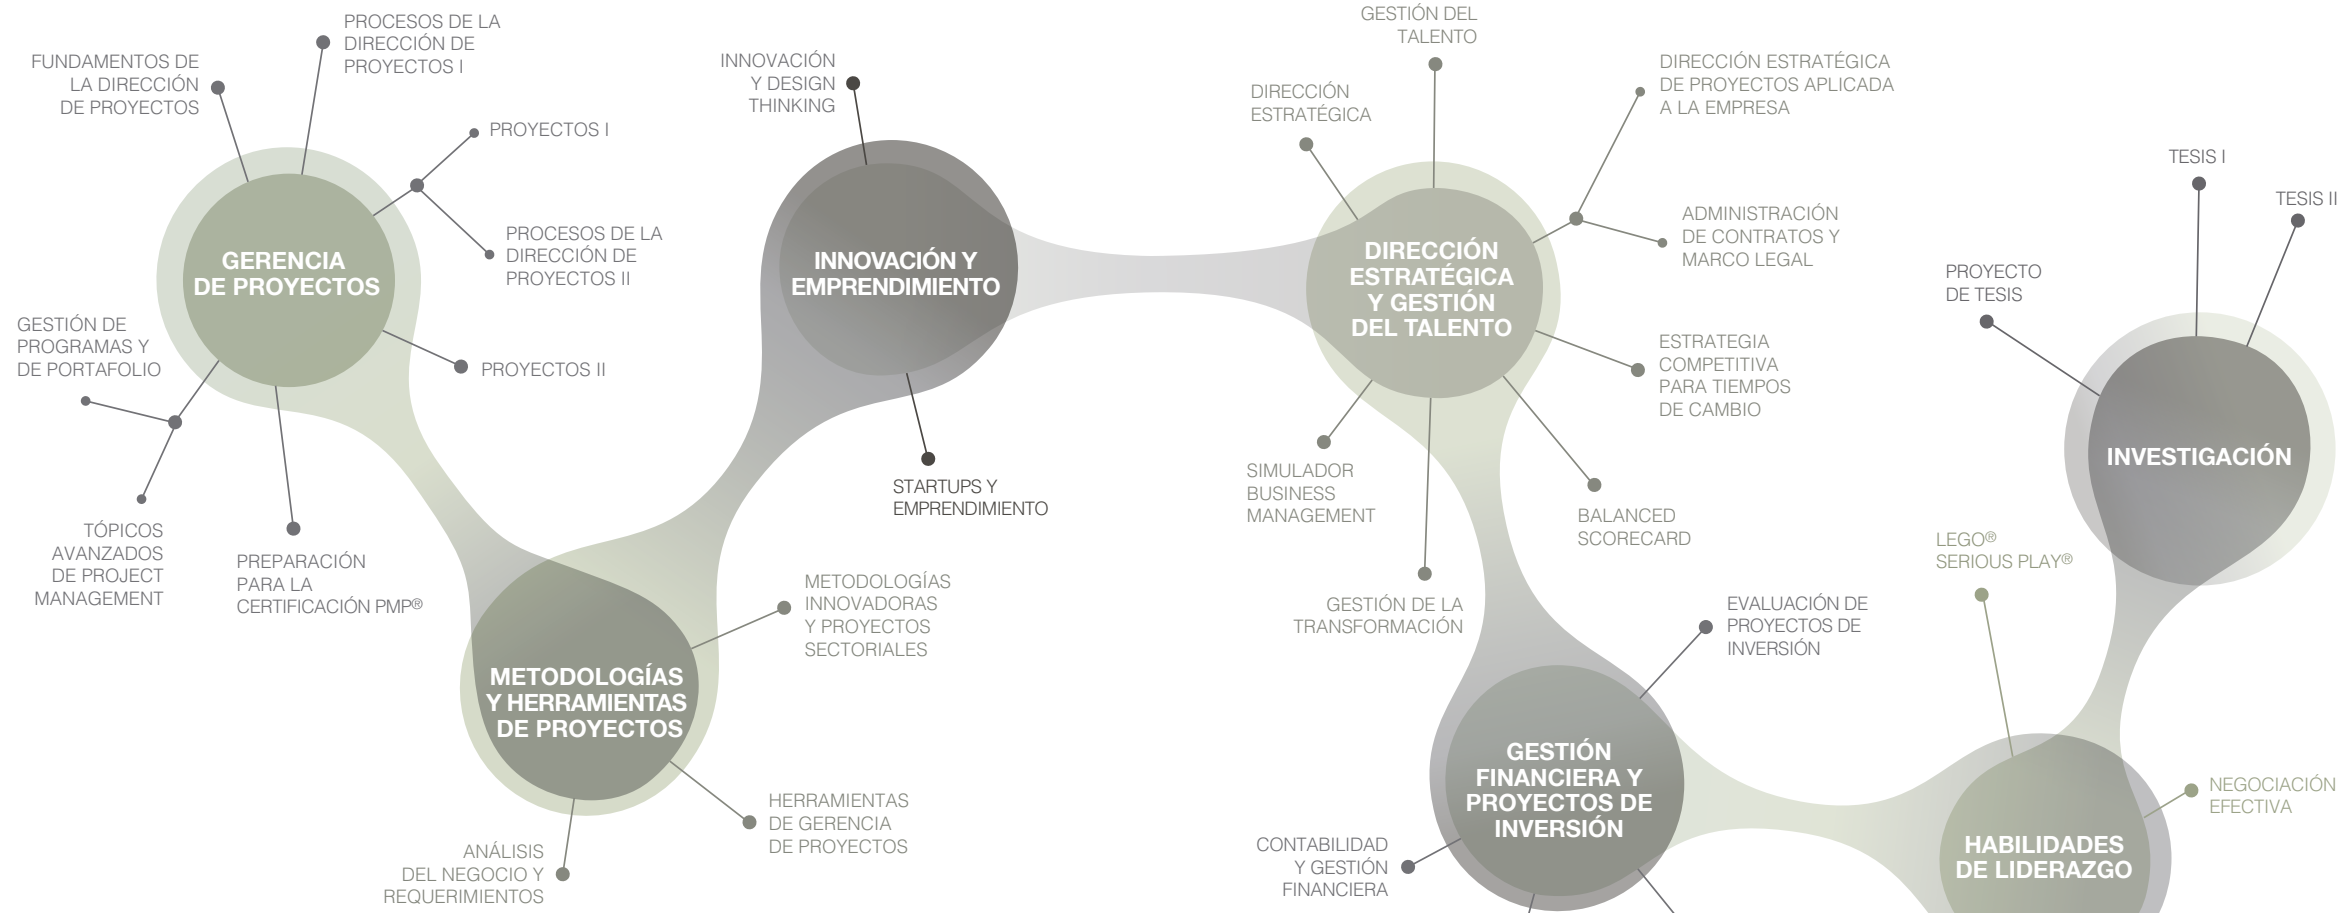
GERENCIA DE PROYECTOS

FUNDAMENTOS DE LA DIRECCIÓN DE PROYECTOS

PROCESOS DE LA DIRECCIÓN DE PROYECTOS I

PROYECTOS I

PROCESOS DE LA DIRECCIÓN DE PROYECTOS II

PROYECTOS II

GESTIÓN DE PROGRAMAS Y DE PORTAFOLIO

TÓPICOS AVANZADOS DE PROJECT MANAGEMENT

PREPARACIÓN PARA LA CERTIFICACIÓN PMP®

METODOLOGÍAS Y HERRAMIENTAS DE PROYECTOS

METODOLOGÍAS INNOVADORAS Y PROYECTOS SECTORIALES

HERRAMIENTAS DE GERENCIA DE PROYECTOS

ANÁLISIS DEL NEGOCIO Y REQUERIMIENTOS

INNOVACIÓN Y EMPRENDIMIENTO

INNOVACIÓN Y DESIGN THINKING

STARTUPS Y EMPRENDIMIENTO

DIRECCIÓN ESTRATÉGICA Y GESTIÓN DEL TALENTO

GESTIÓN DEL TALENTO

DIRECCIÓN ESTRATÉGICA

DIRECCIÓN ESTRATÉGICA DE PROYECTOS APLICADA A LA EMPRESA

ADMINISTRACIÓN DE CONTRATOS Y MARCO LEGAL

ESTRATEGIA COMPETITIVA PARA TIEMPOS DE CAMBIO

BALANCED SCORECARD

SIMULADOR BUSINESS MANAGEMENT

GESTIÓN DE LA TRANSFORMACIÓN

GESTIÓN FINANCIERA Y PROYECTOS DE INVERSIÓN

EVALUACIÓN DE PROYECTOS DE INVERSIÓN

CONTABILIDAD Y GESTIÓN FINANCIERA

INVESTIGACIÓN

TESIS I

TESIS II

PROYECTO DE TESIS

HABILIDADES DE LIDERAZGO

LEGO® SERIOUS PLAY®

NEGOCIACIÓN EFECTIVA